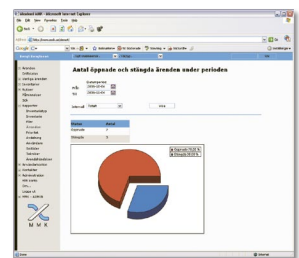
Abstract GMP - Microsoft Internet Explorer

Arkiv Redigera Visa Favoriter Verktyg Hjälp

Adress http://www.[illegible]

Google

Antal öppnade och stängda ärenden under perioden

Från 2006-10-01

Till 2006-10-31

Intervall Totalt

Status | Antal
Öppnade | 4
Stängda | 1

Öppnade 70,00 %
Stängda 30,00 %

M M K

Klar

Internet